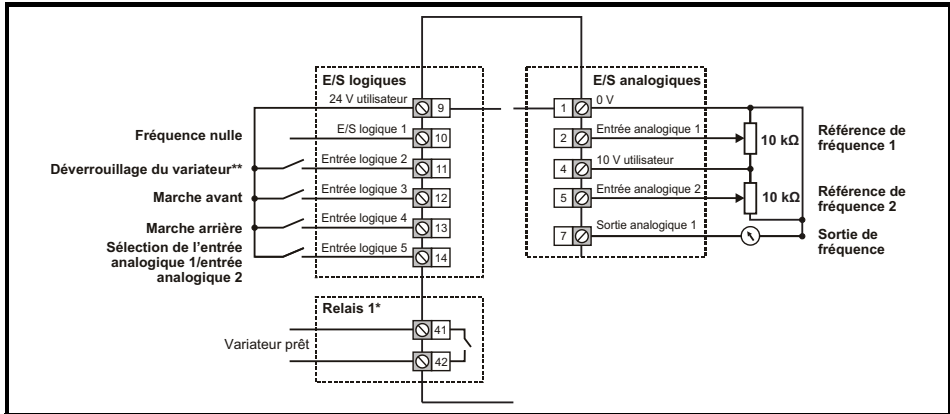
E/S logiques

24 V utilisateur 9

Fréquence nulle

E/S logique 1 10

Déverrouillage du variateur**

Entrée logique 2 11

Marche avant

Entrée logique 3 12

Marche arrière

Entrée logique 4 13

Sélection de l'entrée analogique 1/entrée analogique 2

Entrée logique 5 14

E/S analogiques

1 0 V

2 Entrée analogique 1

4 10 V utilisateur

5 Entrée analogique 2

7 Sortie analogique 1

10 kΩ

Référence de fréquence 1

10 kΩ

Référence de fréquence 2

Sortie de fréquence

Relais 1*

41

Variateur prêt

42